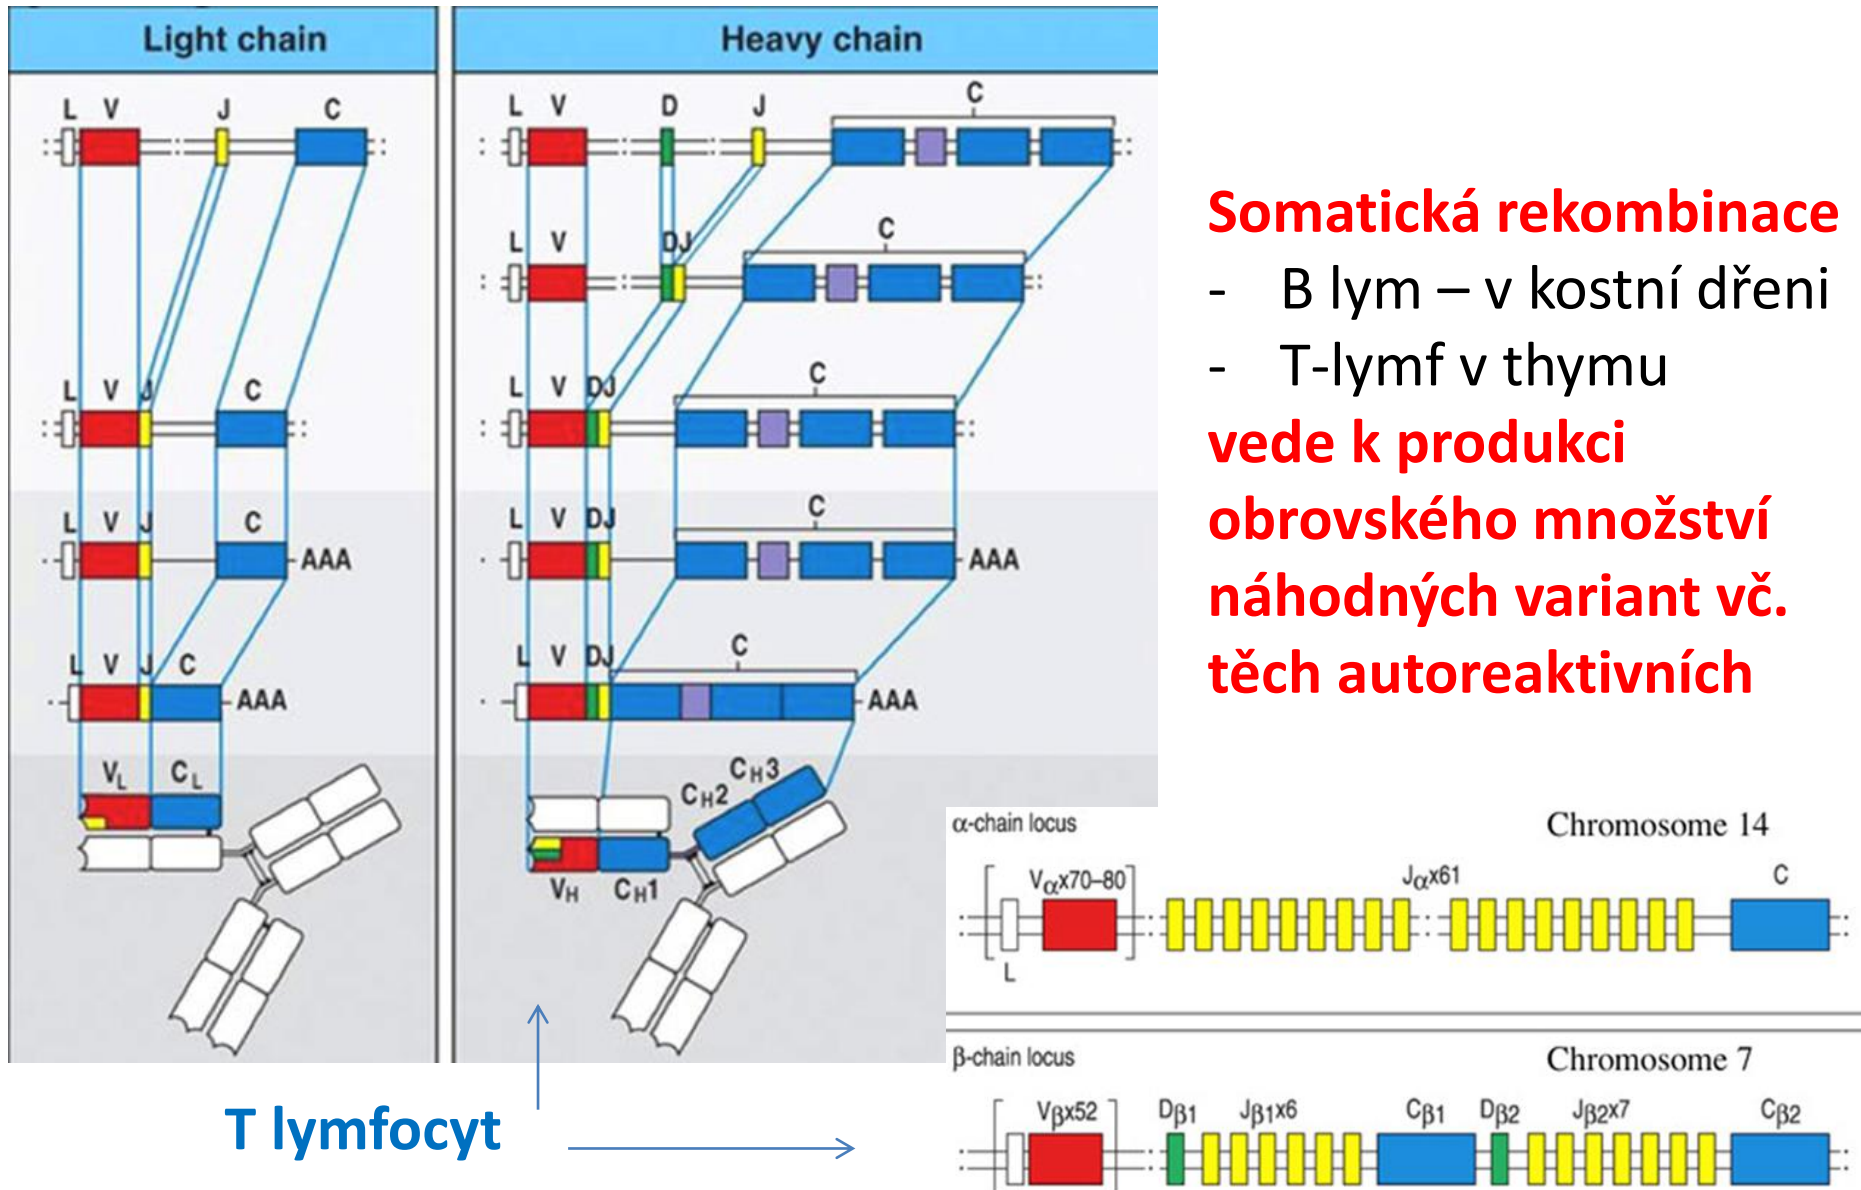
Light chain

L V J C

L V J C

L V J C AAA

L V J C AAA

$V_L$ $C_L$

Heavy chain

L V D J C

L V DJ C

L V DJ C

L V DJ C AAA

L V DJ C AAA

$C_H3$ $C_H2$

$V_H$ $C_H1$

Somatická rekombinace
- B lym – v kostní dřeni
- T-lymf v thymu
vede k produkci obrovského množství náhodných variant vč. těch autoreaktivních

α-chain locus Chromosome 14

$V_\alpha x70–80$ $J_\alpha x61$ C

L

β-chain locus Chromosome 7

$V_\beta x52$ $D_\beta1$ $J_\beta1x6$ $C_\beta1$ $D_\beta2$ $J_\beta2x7$ $C_\beta2$

T lymfocyt